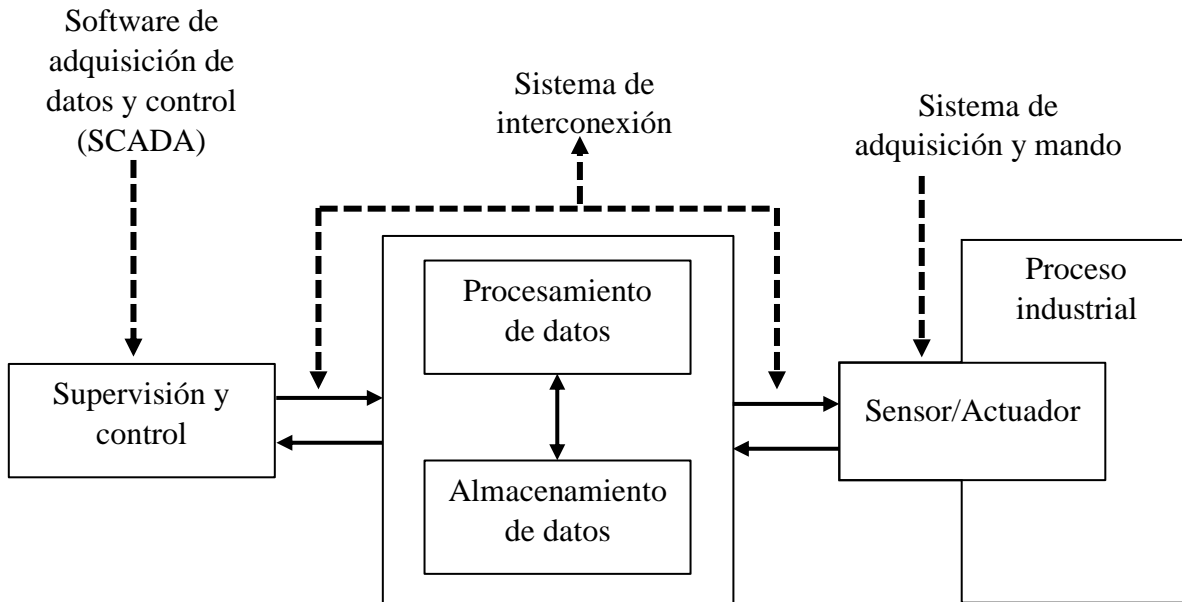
Software de adquisición de datos y control (SCADA)

Sistema de interconexión

Sistema de adquisición y mando

Proceso industrial

Procesamiento de datos

Supervisión y control

Sensor/Actuador

Almacenamiento de datos